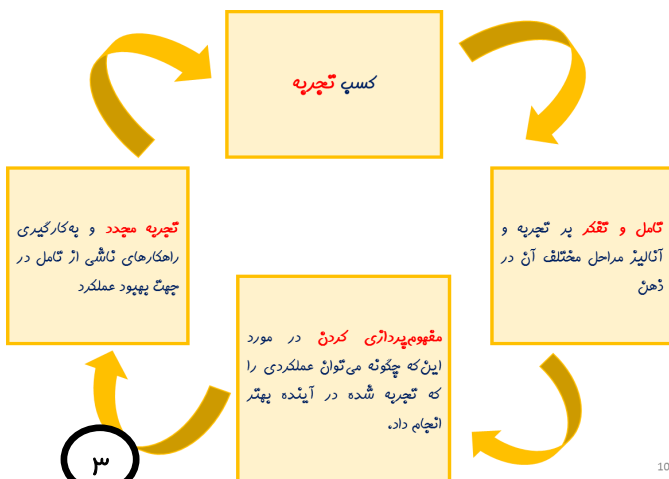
کسب تجربه

تامل و تفکر بر تجربه و آنالیز مراحل مختلف آن در ذهن

مفهوم‌پردازی کردن در مورد این‌که چگونه می‌توان عملکردی را که تجربه شده در آینده بهتر انجام داد.

تجربه مجدد و به‌کارگیری راهکارهای ناشی از تامل در جهت بهبود عملکرد

۳

10